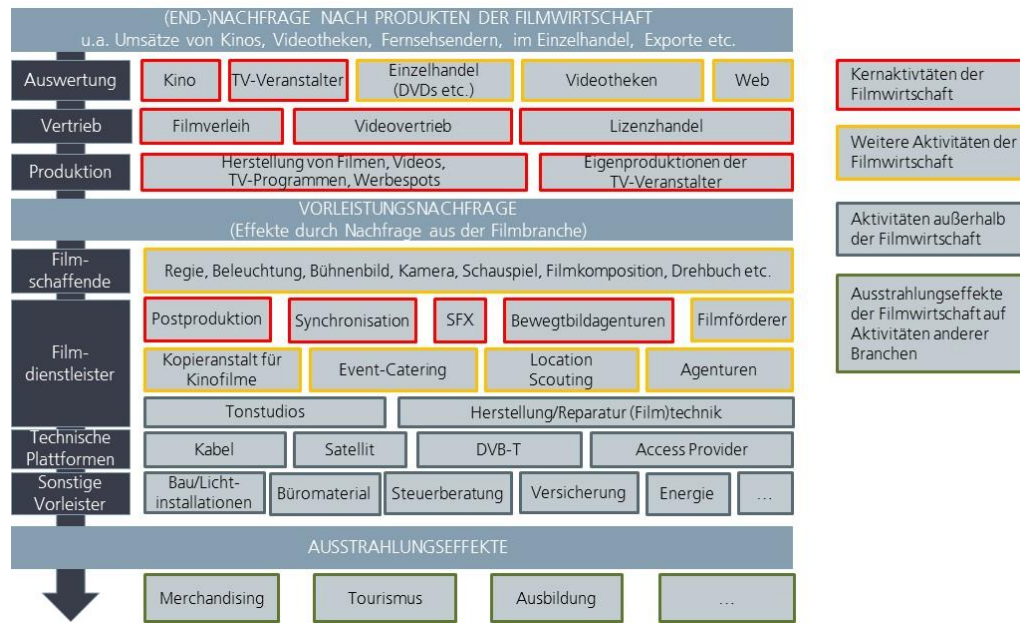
(END-)NACHFRAGE NACH PRODUKTEN DER FILMWIRTSCHAFT
u.a. Umsätze von Kinos, Videotheken, Fernsehsendern, im Einzelhandel, Exporte etc.

Auswertung
Kino
TV-Veranstalter
Einzelhandel (DVDs etc.)
Videotheken
Web

Vertrieb
Filmverleih
Videovertrieb
Lizenzhandel

Produktion
Herstellung von Filmen, Videos, TV-Programmen, Werbespots
Eigenproduktionen der TV-Veranstalter

VORLEISTUNGSNACHFRAGE
(Effekte durch Nachfrage aus der Filmbranche)

Filmschaffende
Regie, Beleuchtung, Bühnenbild, Kamera, Schauspiel, Filmkomposition, Drehbuch etc.

Filmdienstleister
Postproduktion
Synchronisation
SFX
Bewegtbildagenturen
Filmförderer
Kopieranstalt für Kinofilme
Event-Catering
Location Scouting
Agenturen
Tonstudios
Herstellung/Reparatur (Film)technik

Technische Plattformen
Kabel
Satellit
DVB-T
Access Provider

Sonstige Vorleister
Bau/Lichtinstallationen
Büromaterial
Steuerberatung
Versicherung
Energie
...

AUSSTRAHLUNGSEFFEKTE
Merchandising
Tourismus
Ausbildung
...

Kernaktivtäten der Filmwirtschaft

Weitere Aktivitäten der Filmwirtschaft

Aktivitäten außerhalb der Filmwirtschaft

Ausstrahlungseffekte der Filmwirtschaft auf Aktivitäten anderer Branchen